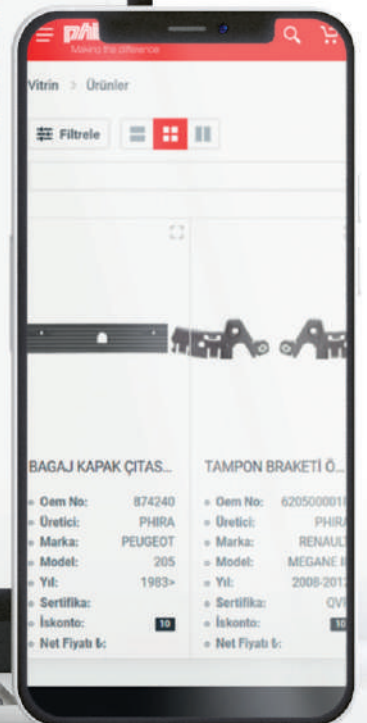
pAl
Making the difference

Vitrin > Ürünler

Filtrele

BAGAJ KAPAK ÇITAS...
Oem No: 874240
Üretici: PHIRA
Marka: PEUGEOT
Model: 205
Yıl: 1983>
Sertifika:
İskonto: 10
Net Fiyatı ₺:

TAMPON BRAKETİ Ö...
Oem No: 620500001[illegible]
Üretici: PHIRA
Marka: RENAULT
Model: MEGANE I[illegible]
Yıl: 2008-201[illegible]
Sertifika: OV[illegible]
İskonto: 10
Net Fiyatı ₺: